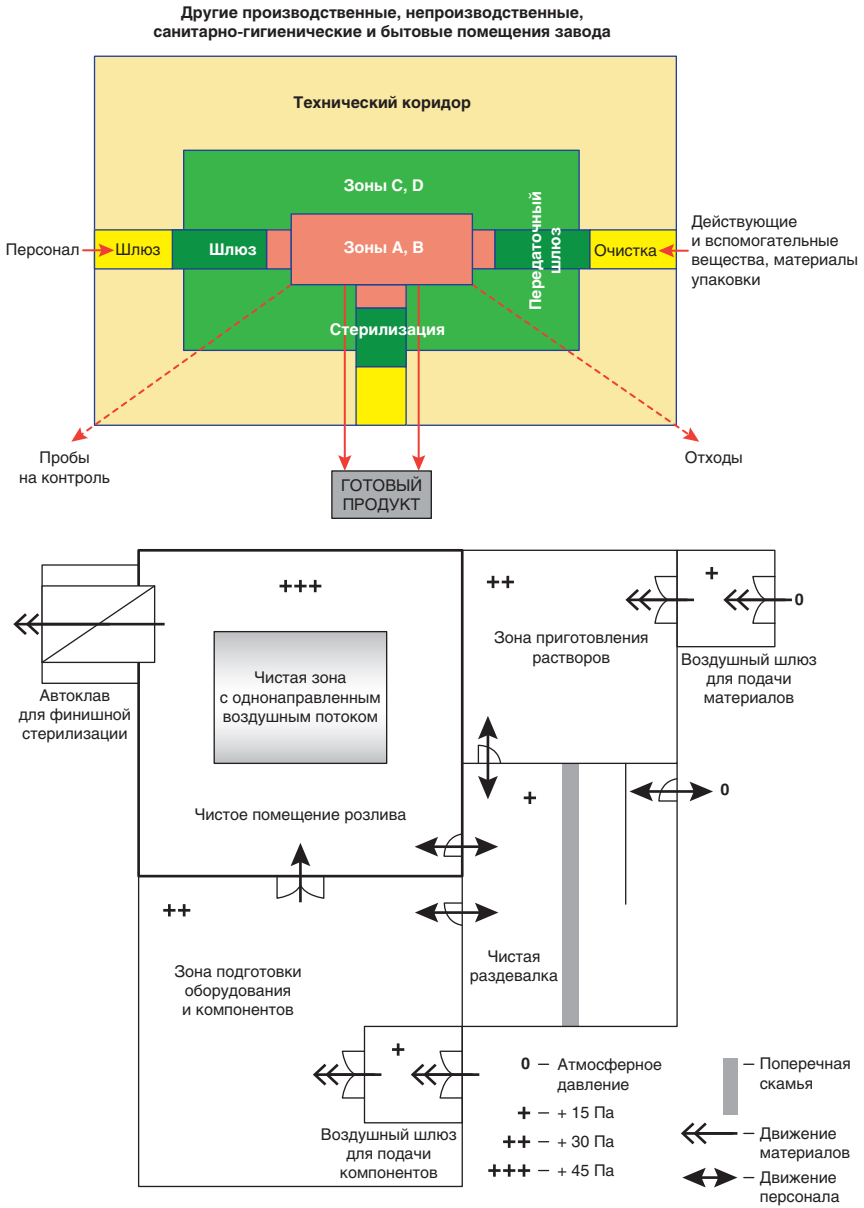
Другие производственные, непроизводственные, санитарно-гигиенические и бытовые помещения завода

Технический коридор

Зоны C, D

Передаточный шлюз

Персонал

Шлюз

Шлюз

Зоны A, B

Очистка

Действующие и вспомогательные вещества, материалы упаковки

Стерилизация

Пробы на контроль

Отходы

ГОТОВЫЙ ПРОДУКТ

+++

++

+

0

Зона приготовления растворов

Воздушный шлюз для подачи материалов

Автоклав для финишной стерилизации

Чистая зона с однонаправленным воздушным потоком

+

0

Чистое помещение розлива

++

Чистая раздевалка

Зона подготовки оборудования и компонентов

+

Воздушный шлюз для подачи компонентов

0 – Атмосферное давление

+ – + 15 Па

++ – + 30 Па

+++ – + 45 Па

– Поперечная скамья

– Движение материалов

– Движение персонала